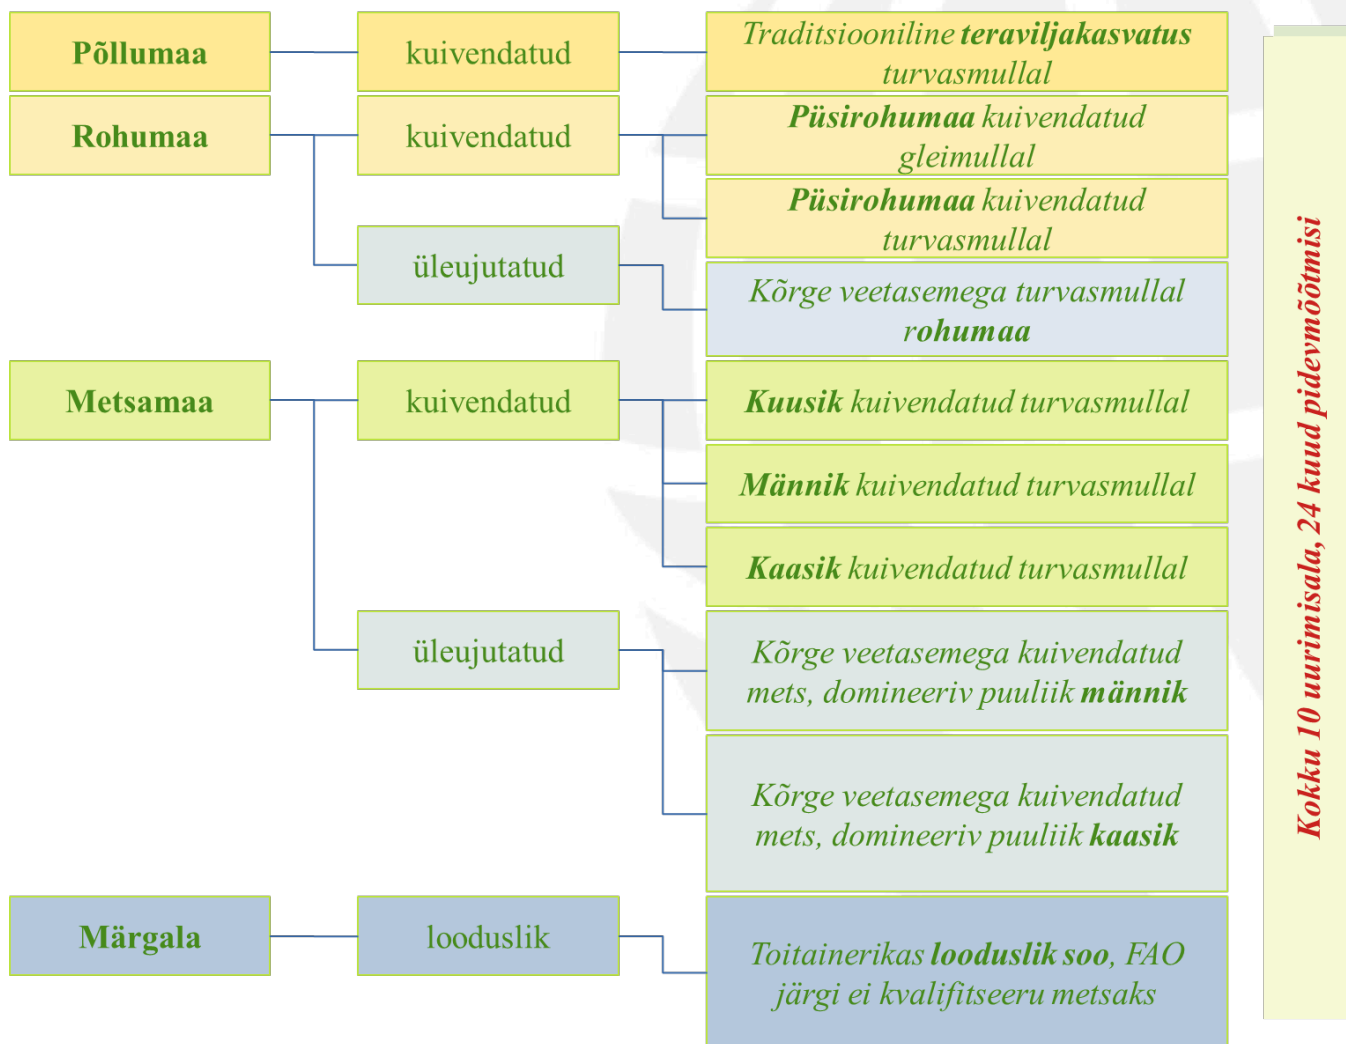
Põllumaa

kuivendatud

Traditsiooniline teraviljakasvatus turvasmullal

Rohumaa

kuivendatud

Püsirohumaa kuivendatud gleimullal

Püsirohumaa kuivendatud turvasmullal

üleujutatud

Kõrge veetasemega turvasmullal rohumaa

Metsamaa

kuivendatud

Kuusik kuivendatud turvasmullal

Männik kuivendatud turvasmullal

Kaasik kuivendatud turvasmullal

üleujutatud

Kõrge veetasemega kuivendatud mets, domineeriv puuliik männik

Kõrge veetasemega kuivendatud mets, domineeriv puuliik kaasik

Märgala

looduslik

Toitainerikas looduslik soo, FAO järgi ei kvalifitseeru metsaks

Kokku 10 uurimisala, 24 kuud pidevmõõtmisi